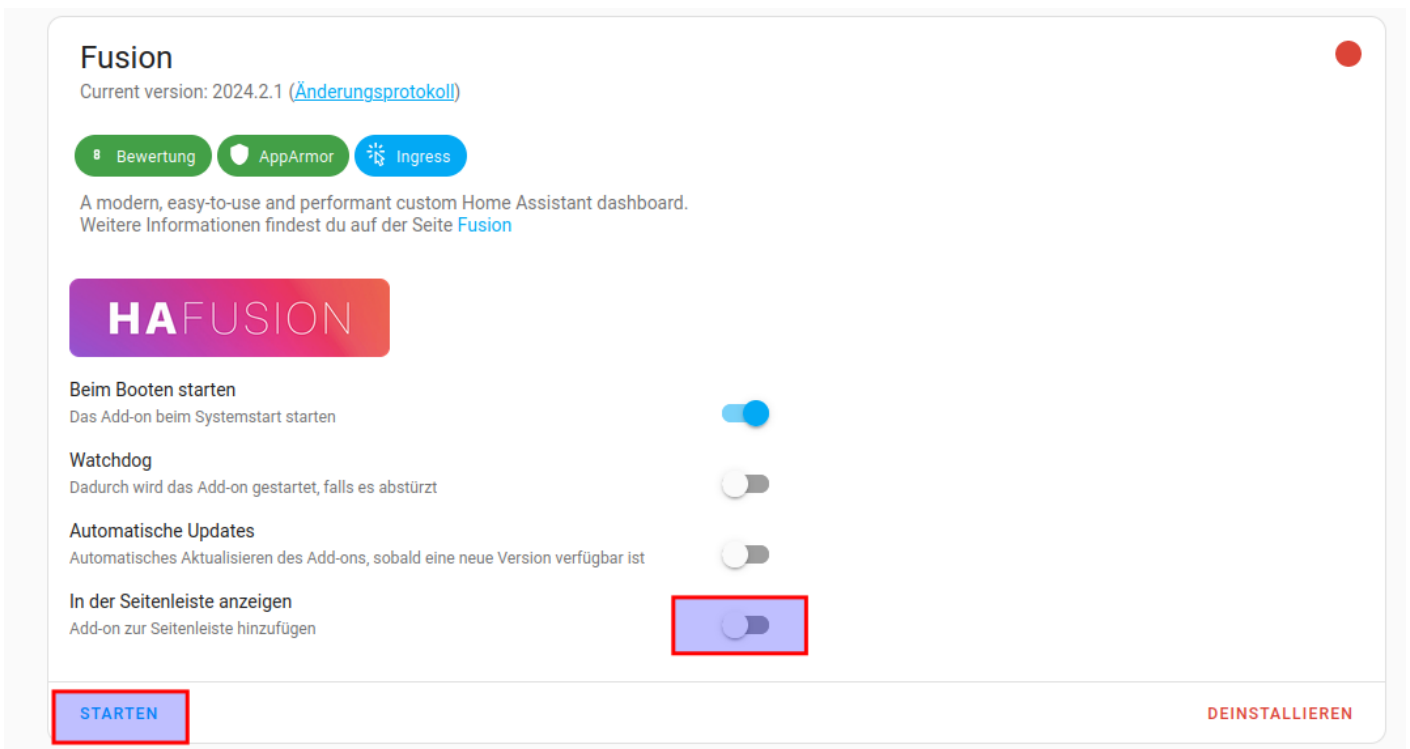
Fusion

Current version: 2024.2.1 (Änderungsprotokoll)

8 Bewertung AppArmor Ingress

A modern, easy-to-use and performant custom Home Assistant dashboard.
Weitere Informationen findest du auf der Seite Fusion

HAFUSION

Beim Booten starten
Das Add-on beim Systemstart starten

Watchdog
Dadurch wird das Add-on gestartet, falls es abstürzt

Automatische Updates
Automatisches Aktualisieren des Add-ons, sobald eine neue Version verfügbar ist

In der Seitenleiste anzeigen
Add-on zur Seitenleiste hinzufügen

STARTEN

DEINSTALLIEREN